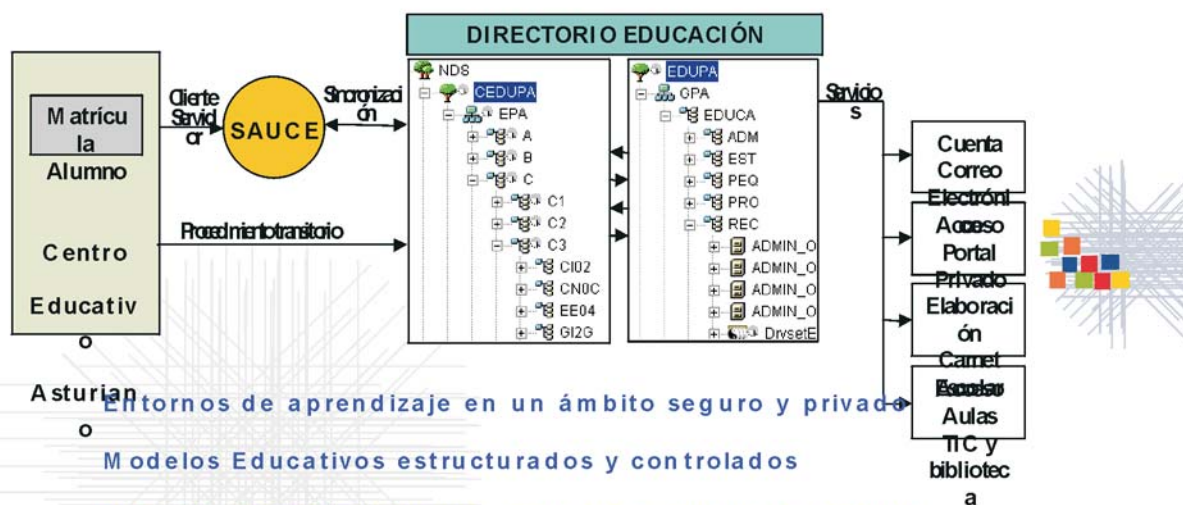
DIRECTORIO EDUCACIÓN

Matrícula Alumno

Centro Educativo Asturiano

Cliente Servidor

SAUCE

Sincronización

Procedimiento transitorio

NDS
CEDUPA
EPA
A
B
C
C1
C2
C3
CI02
CN0C
EE04
GI2G

EDUPA
GPA
EDUCA
ADM
EST
PEQ
PRO
REC
ADMIN_O
ADMIN_O
ADMIN_O
ADMIN_O
DrvsetE

Servicios

Cuenta Correo Electróni

Acceso Portal Privado

Elaboración Carnet Escolar

Acceso Aulas TIC y biblioteca

Entornos de aprendizaje en un ámbito seguro y privado

Modelos Educativos estructurados y controlados